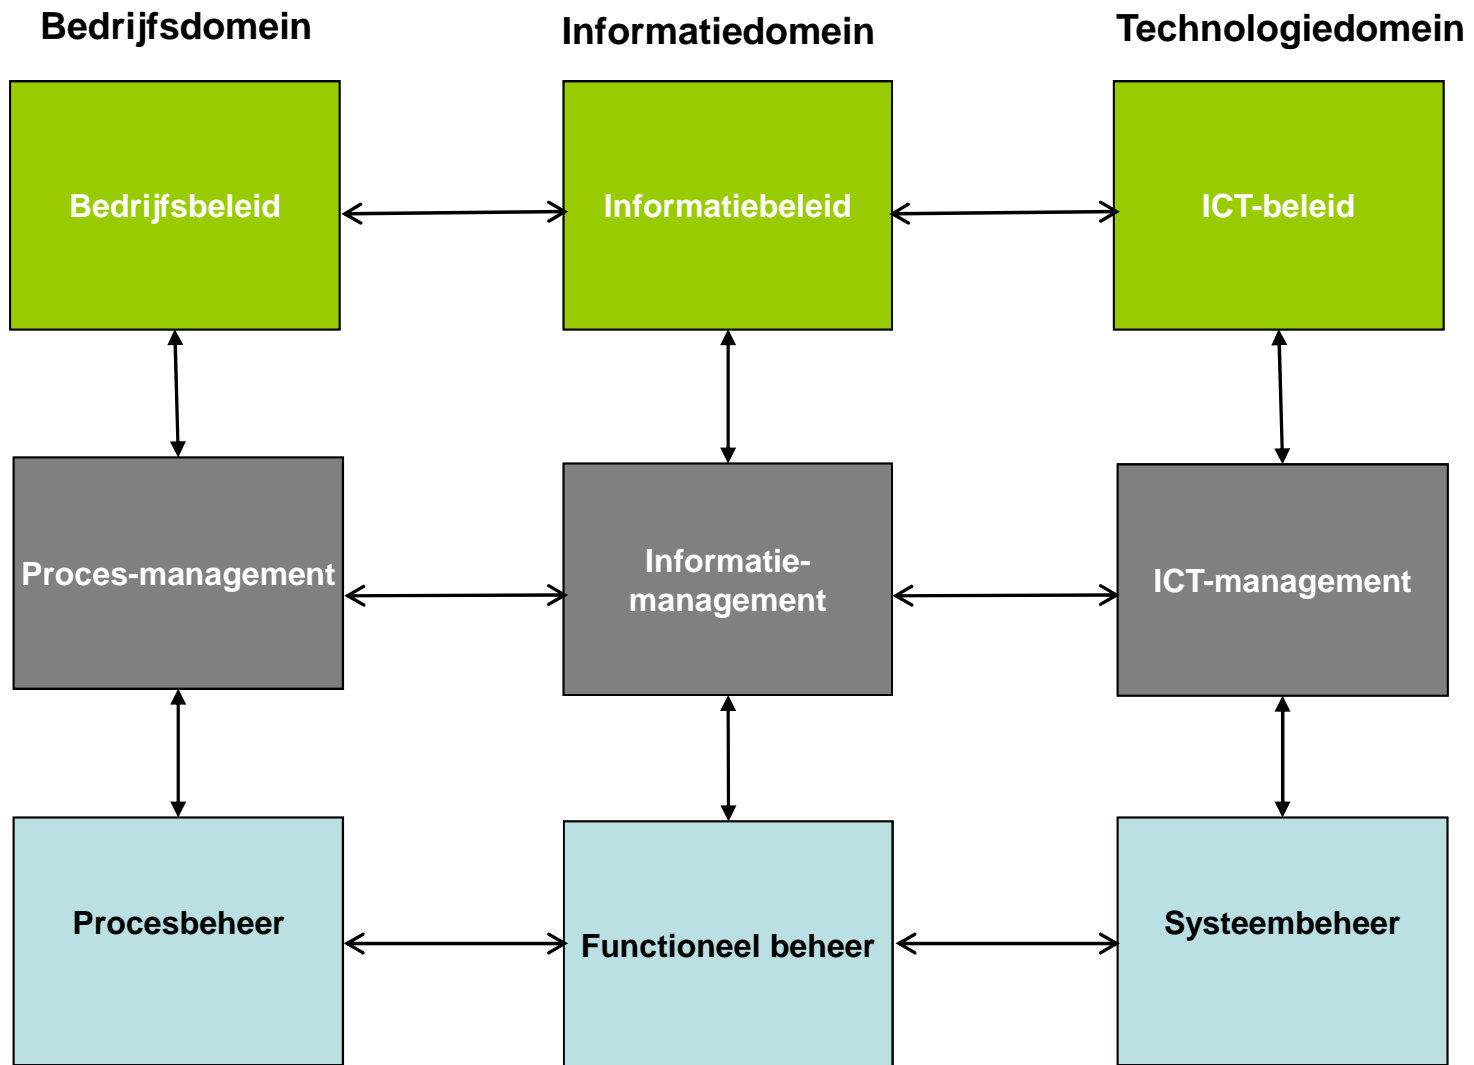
Bedrijfsdomein

Informatiedomein

Technologiedomein

Bedrijfsbeleid

Informatiebeleid

ICT-beleid

Proces-management

Informatie-management

ICT-management

Procesbeheer

Functioneel beheer

Systeembeheer